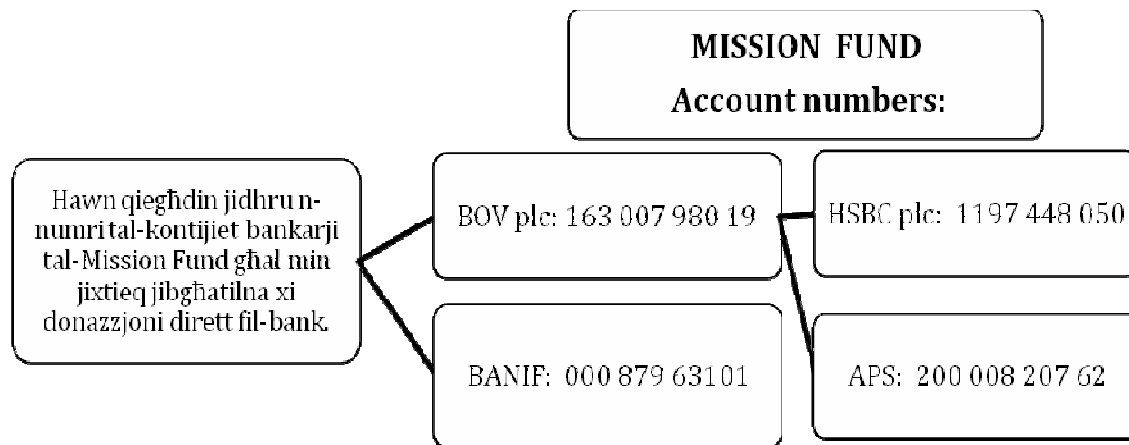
MISSION FUND
Account numbers:

Hawn qegħdin jidhru n-numri tal-kontijiet bankarji tal-Mission Fund għal min jixtieq jibgħatilna xi donazzjoni dirett fil-bank.

BOV plc: 163 007 980 19

HSBC plc: 1197 448 050

BANIF: 000 879 63101

APS: 200 008 207 62